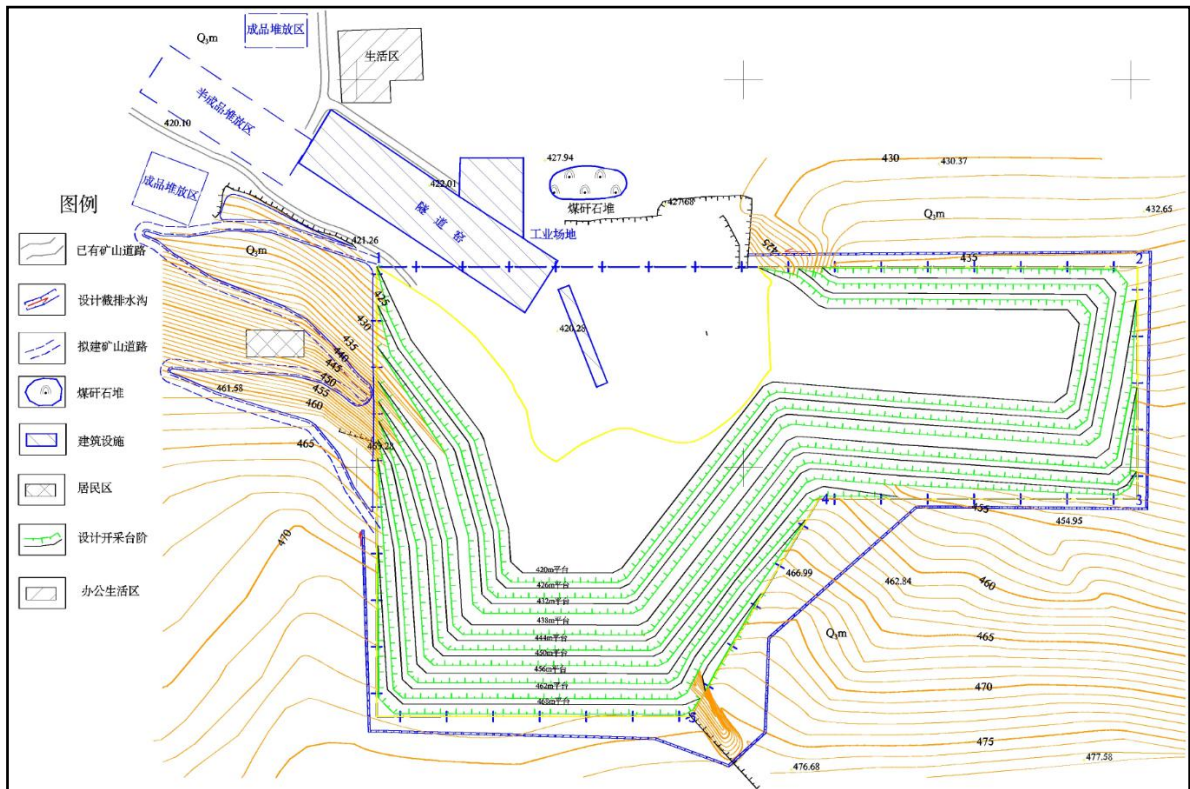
$Q_3m$
成品堆放区
生活区
半成品堆放区
420.10
成品堆放区
427.94
430
430.37
422.01
隧道窑
煤矸石堆
427.60
$Q_3m$
432.65
工业场地
图例
421.26
$Q_3m$
435
已有矿山道路
425
2
435
设计截排水沟
425
430
420.28
拟建矿山道路
435
440
445
450
455
煤矸石堆
461.58
460
建筑设施
465
463.22
4
3
居民区
435
454.95
设计开采台阶
470
466.99
462.84
460
420m平台
426m平台
432m平台
$Q_3m$
465
办公生活区
438m平台
444m平台
450m平台
456m平台
470
462m平台
468m平台
5
475
476.68
477.58